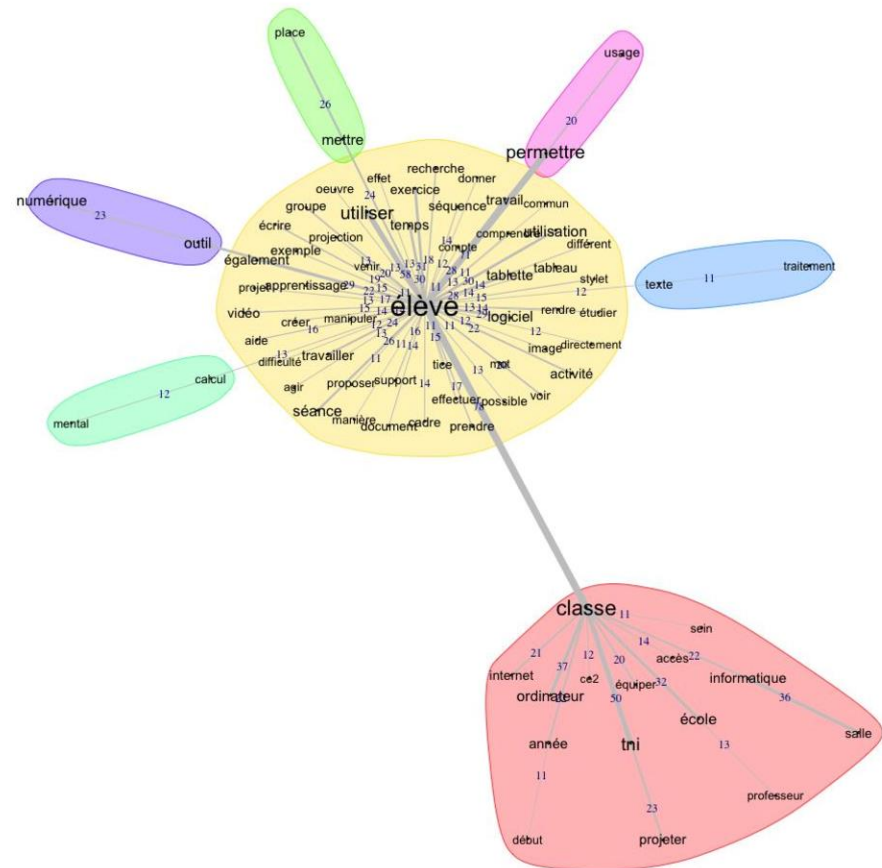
place
26
mettre
usage
20
permettre
numérique
23
outil
recherche
effet
donner
oeuvre
exercice
travail
séquence
commun
groupe
utiliser
temps
utilisation
écrire
projection
comprendre
différent
exemple
compte
également
tablette
tableau
stylet
texte
11
traitement
projet
apprentissage
élève
logiciel
rendre
étudier
vidéo
créer
manipuler
image
directement
aide
difficulté
travailler
tice
mot
activité
calcul
12
mental
agir
proposer
support
effectuer
possible
voir
séance
manière
document
cadre
prendre
venir
classe
11
sein
14
accès
22
internet
21
37
12
20
ce2
équiper
32
informatique
36
ordinateur
50
école
salle
année
tni
13
11
professeur
23
début
projeter